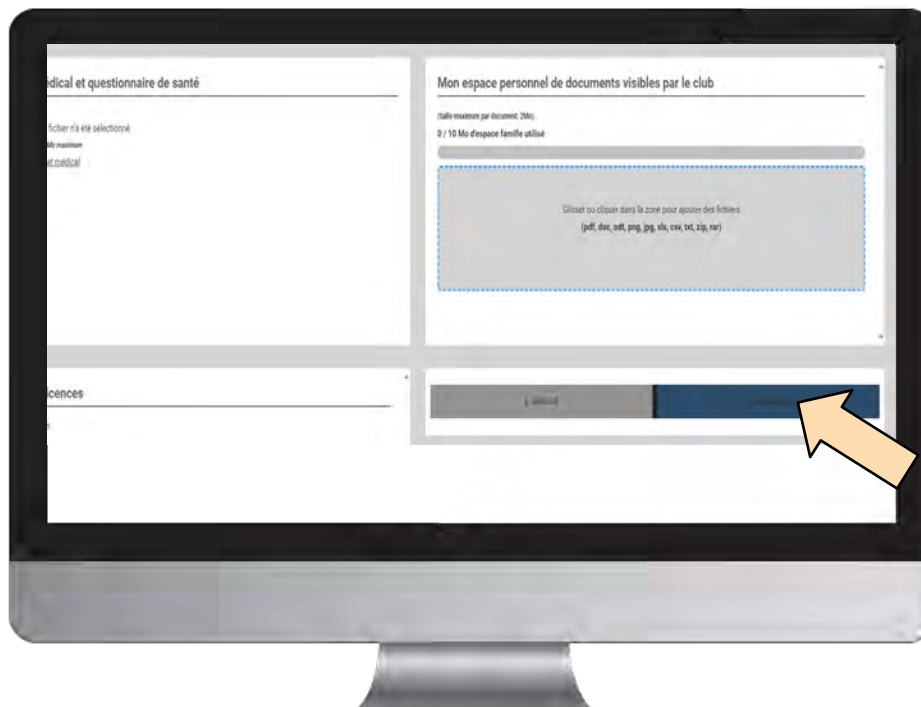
dical et questionnaire de santé

fichier n'a été sélectionné
Mo maximum
at médical

Mon espace personnel de documents visibles par le club

(taille maximum par document: 2Mo)
0 / 10 Mo d'espace famille utilisé

Glisser ou cliquer dans la zone pour ajouter des fichiers
(pdf, doc, odt, png, jpg, xls, csv, txt, zip, rar)

icences

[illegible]

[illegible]